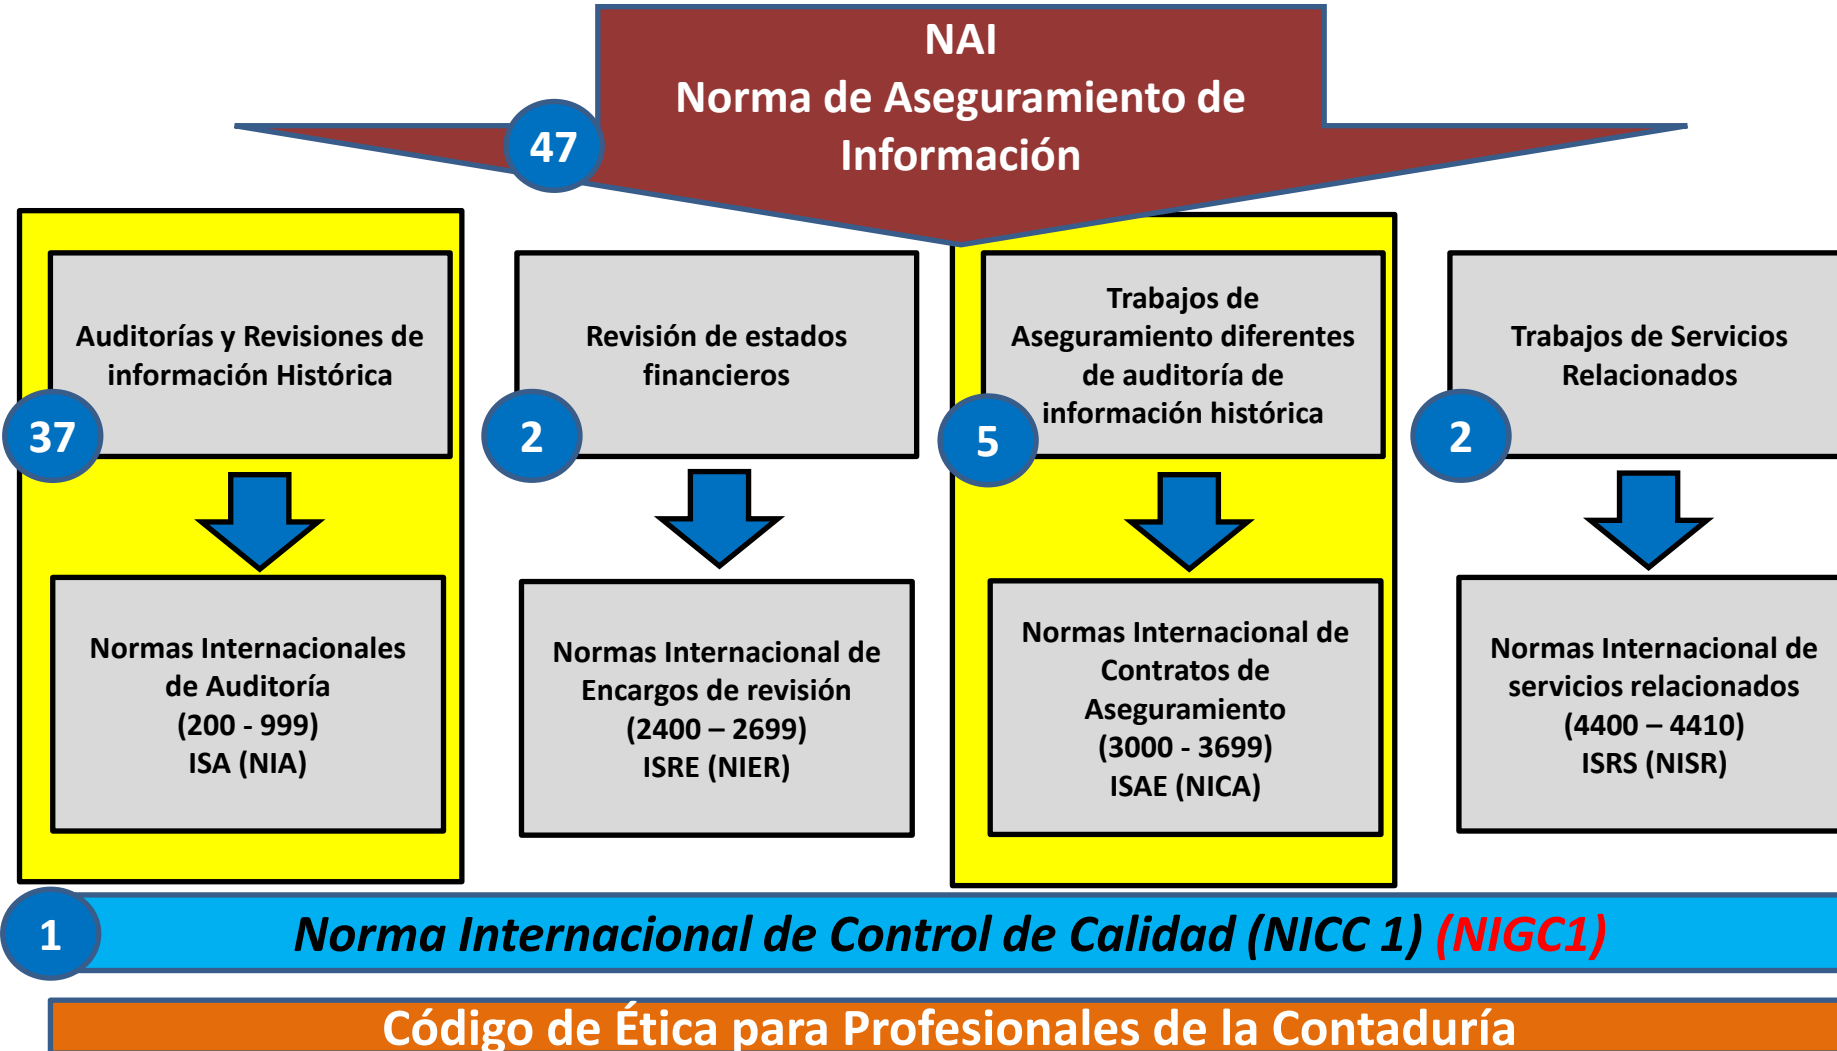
NAI
Norma de Aseguramiento de Información

47

Auditorías y Revisiones de información Histórica

37

Normas Internacionales de Auditoría
(200 - 999)
ISA (NIA)

Revisión de estados financieros

2

Normas Internacional de Encargos de revisión
(2400 – 2699)
ISRE (NIER)

Trabajos de Aseguramiento diferentes de auditoría de información histórica

5

Normas Internacional de Contratos de Aseguramiento
(3000 - 3699)
ISAE (NICA)

Trabajos de Servicios Relacionados

2

Normas Internacional de servicios relacionados
(4400 – 4410)
ISRS (NISR)

1

Norma Internacional de Control de Calidad (NICC 1) (NIGC1)

Código de Ética para Profesionales de la Contaduría